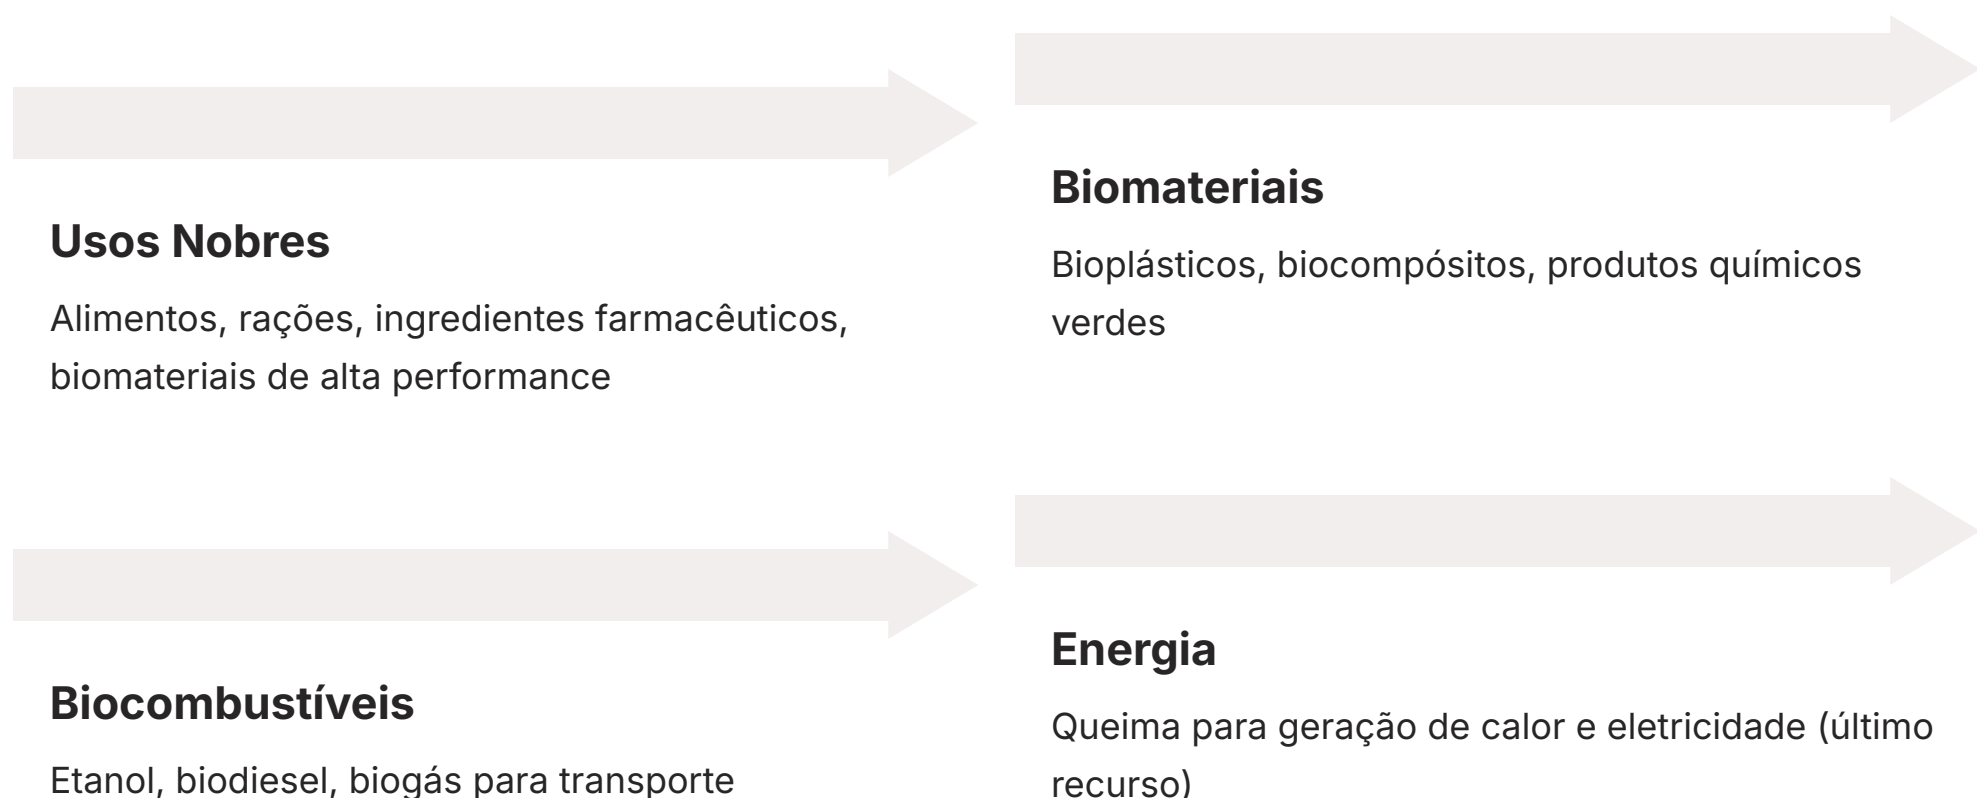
Usos Nobres

Alimentos, rações, ingredientes farmacêuticos, biomateriais de alta performance

Biomateriais

Bioplásticos, biocompósitos, produtos químicos verdes

Biocombustíveis

Etanol, biodiesel, biogás para transporte

Energia

Queima para geração de calor e eletricidade (último recurso)